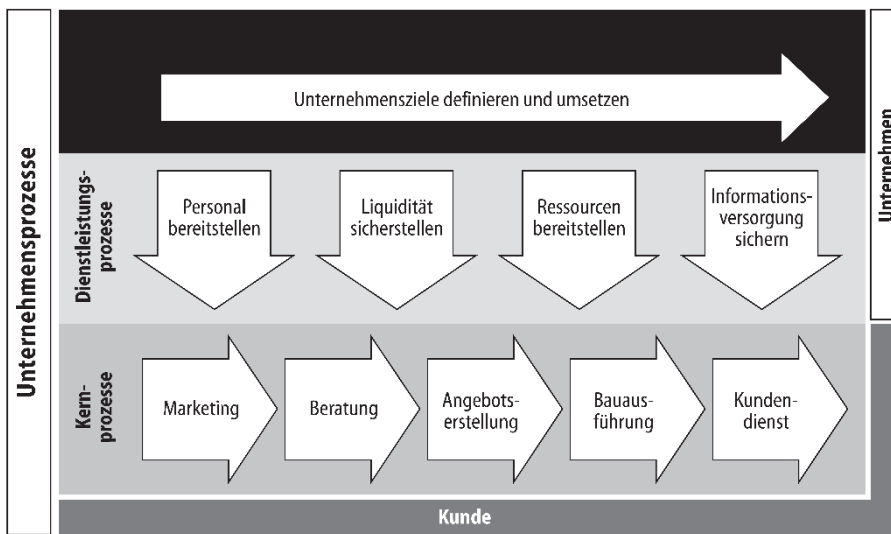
Unternehmensprozesse

Unternehmensziele definieren und umsetzen

Unternehmen

Dienstleistungsprozesse

Personal bereitstellen

Liquidität sicherstellen

Ressourcen bereitstellen

Informationsversorgung sichern

Kernprozesse

Marketing

Beratung

Angebotserstellung

Bauausführung

Kundendienst

Kunde